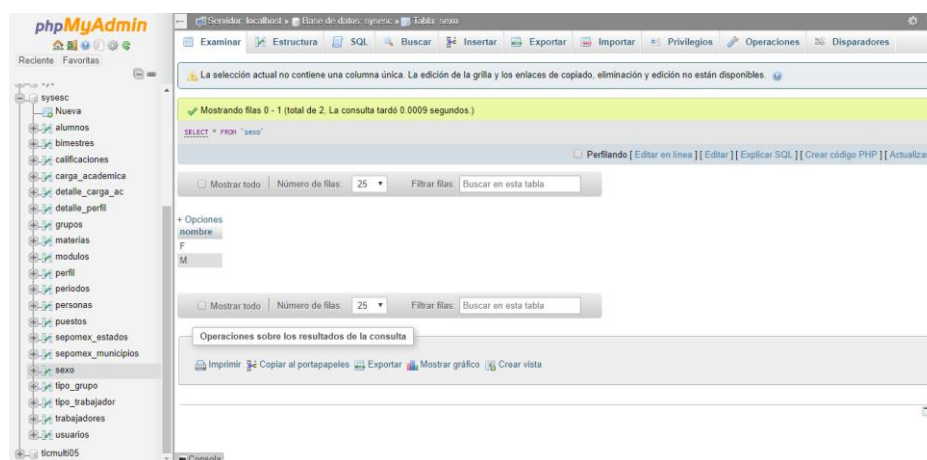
phpMyAdmin

Reciente Favoritas

sysesc
Nueva
alumnos
bimestres
calificaciones
carga_academica
detalle_carga_ac
detalle_perfil
grupos
materias
modulos
perfil
periodos
personas
puestos
sepomex_estados
sepomex_municipios
sexo
tipo_grupo
tipo_trabajador
trabajadores
usuarios
ticmulti05

Servidor: localhost » Base de datos: sysesc » Tabla: sexo

Examinar | Estructura | SQL | Buscar | Insertar | Exportar | Importar | Privilegios | Operaciones | Disparadores

La selección actual no contiene una columna única. La edición de la grilla y los enlaces de copiado, eliminación y edición no están disponibles.

Mostrando filas 0 - 1 (total de 2, La consulta tardó 0.0009 segundos.)

SELECT * FROM `sexo`

Perfilando [ Editar en línea ] [ Editar ] [ Explicar SQL ] [ Crear código PHP ] [ Actualizar

Mostrar todo | Número de filas: 25 | Filtrar filas: Buscar en esta tabla

+ Opciones
| nombre |
|---|
| F |
| M |

Mostrar todo | Número de filas: 25 | Filtrar filas: Buscar en esta tabla

Operaciones sobre los resultados de la consulta

Imprimir | Copiar al portapapeles | Exportar | Mostrar gráfico | Crear vista

Consola